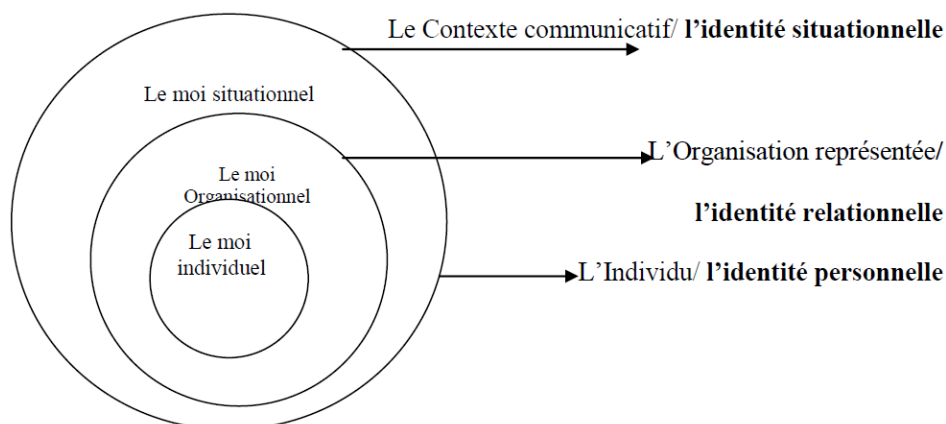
Le Contexte communicatif/ **l'identité situationnelle**

Le moi situationnel

Le moi Organisationnel

Le moi individuel

L'Organisation représentée/

**l'identité relationnelle**

L'Individu/ **l'identité personnelle**